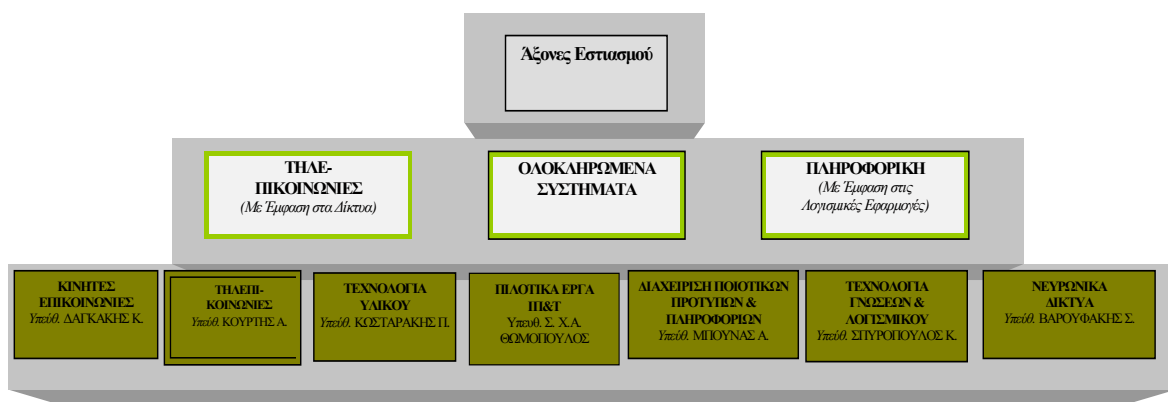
Άξονες Εστιασμού

ΤΗΛΕ-ΠΙΚΟΙΝΩΝΙΕΣ
(Με Έμφαση στα Δίκτυα)

ΟΛΟΚΛΗΡΩΜΕΝΑ ΣΥΣΤΗΜΑΤΑ

ΠΛΗΡΟΦΟΡΙΚΗ
(Με Έμφαση στις Λογισμικές Εφαρμογές)

ΚΙΝΗΤΕΣ ΕΠΙΚΟΙΝΩΝΙΕΣ
Υπεύθ. ΔΑΓΚΑΚΗΣ Κ.

ΤΗΛΕΠΙ-ΚΟΙΝΩΝΙΕΣ
Υπεύθ. ΚΟΥΡΤΗΣ Α.

ΤΕΧΝΟΛΟΓΙΑ ΥΛΙΚΟΥ
Υπεύθ. ΚΩΣΤΑΡΑΚΗΣ Π.

ΠΙΛΟΤΙΚΑ ΕΡΓΑ ΠΙ&Τ
Υπευθ. Σ. Χ. Α. ΘΩΜΟΠΟΥΛΟΣ

ΔΙΑΧΕΙΡΙΣΗ ΠΟΙΟΤΙΚΩΝ ΠΡΟΤΥΠΩΝ & ΠΛΗΡΟΦΟΡΙΩΝ
Υπεύθ. ΜΠΟΥΝΑΣ Α.

ΤΕΧΝΟΛΟΓΙΑ ΓΝΩΣΕΩΝ & ΛΟΓΙΣΜΙΚΟΥ
Υπεύθ. ΣΠΥΡΟΠΟΥΛΟΣ Κ.

ΝΕΥΡΩΝΙΚΑ ΔΙΚΤΥΑ
Υπεύθ. ΒΑΡΟΥΦΑΚΗΣ Σ.